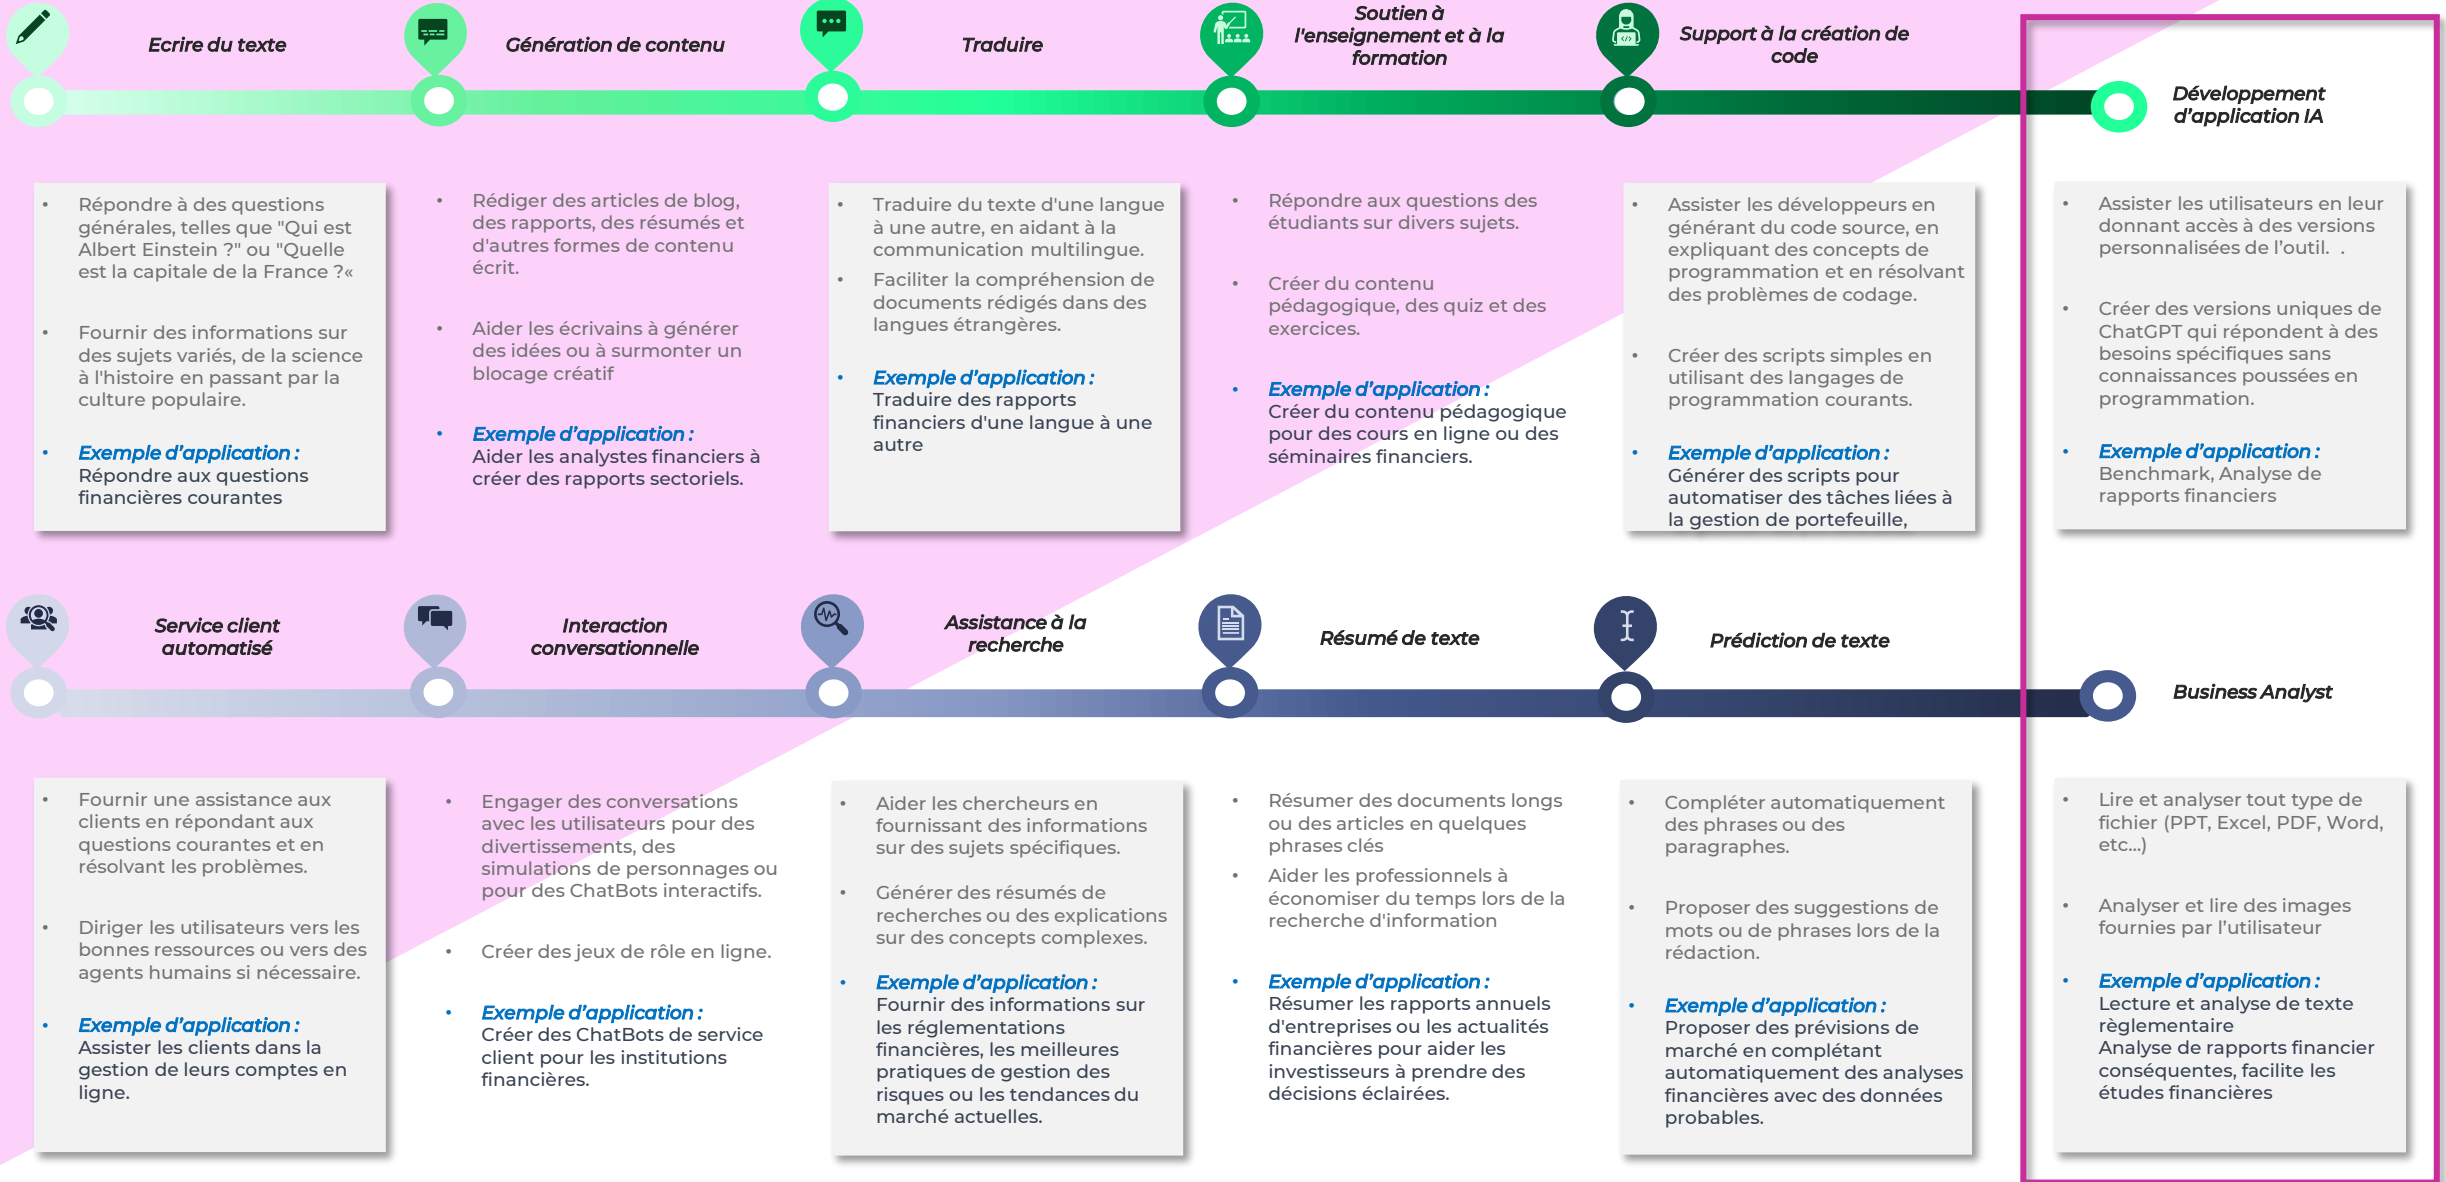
Ecrire du texte

Génération de contenu

Traduire

Soutien à l'enseignement et à la formation

Support à la création de code

Développement d'application IA

- Répondre à des questions générales, telles que "Qui est Albert Einstein ?" ou "Quelle est la capitale de la France ?«
- Fournir des informations sur des sujets variés, de la science à l'histoire en passant par la culture populaire.
- Exemple d'application : Répondre aux questions financières courantes

- Rédiger des articles de blog, des rapports, des résumés et d'autres formes de contenu écrit.
- Aider les écrivains à générer des idées ou à surmonter un blocage créatif
- Exemple d'application : Aider les analystes financiers à créer des rapports sectoriels.

- Traduire du texte d'une langue à une autre, en aidant à la communication multilingue.
- Faciliter la compréhension de documents rédigés dans des langues étrangères.
- Exemple d'application : Traduire des rapports financiers d'une langue à une autre

- Répondre aux questions des étudiants sur divers sujets.
- Créer du contenu pédagogique, des quiz et des exercices.
- Exemple d'application : Créer du contenu pédagogique pour des cours en ligne ou des séminaires financiers.

- Assister les développeurs en générant du code source, en expliquant des concepts de programmation et en résolvant des problèmes de codage.
- Créer des scripts simples en utilisant des langages de programmation courants.
- Exemple d'application : Générer des scripts pour automatiser des tâches liées à la gestion de portefeuille,

- Assister les utilisateurs en leur donnant accès à des versions personnalisées de l'outil. .
- Créer des versions uniques de ChatGPT qui répondent à des besoins spécifiques sans connaissances poussées en programmation.
- Exemple d'application : Benchmark, Analyse de rapports financiers

Service client automatisé

Interaction conversationnelle

Assistance à la recherche

Résumé de texte

Prédiction de texte

Business Analyst

- Fournir une assistance aux clients en répondant aux questions courantes et en résolvant les problèmes.
- Diriger les utilisateurs vers les bonnes ressources ou vers des agents humains si nécessaire.
- Exemple d'application : Assister les clients dans la gestion de leurs comptes en ligne.

- Engager des conversations avec les utilisateurs pour des divertissements, des simulations de personnages ou pour des ChatBots interactifs.
- Créer des jeux de rôle en ligne.
- Exemple d'application : Créer des ChatBots de service client pour les institutions financières.

- Aider les chercheurs en fournissant des informations sur des sujets spécifiques.
- Générer des résumés de recherches ou des explications sur des concepts complexes.
- Exemple d'application : Fournir des informations sur les réglementations financières, les meilleures pratiques de gestion des risques ou les tendances du marché actuelles.

- Résumer des documents longs ou des articles en quelques phrases clés
- Aider les professionnels à économiser du temps lors de la recherche d'information
- Exemple d'application : Résumer les rapports annuels d'entreprises ou les actualités financières pour aider les investisseurs à prendre des décisions éclairées.

- Compléter automatiquement des phrases ou des paragraphes.
- Proposer des suggestions de mots ou de phrases lors de la rédaction.
- Exemple d'application : Proposer des prévisions de marché en complétant automatiquement des analyses financières avec des données probables.

- Lire et analyser tout type de fichier (PPT, Excel, PDF, Word, etc...)
- Analyser et lire des images fournies par l'utilisateur
- Exemple d'application : Lecture et analyse de texte règlementaire
Analyse de rapports financier conséquentes, facilite les études financières